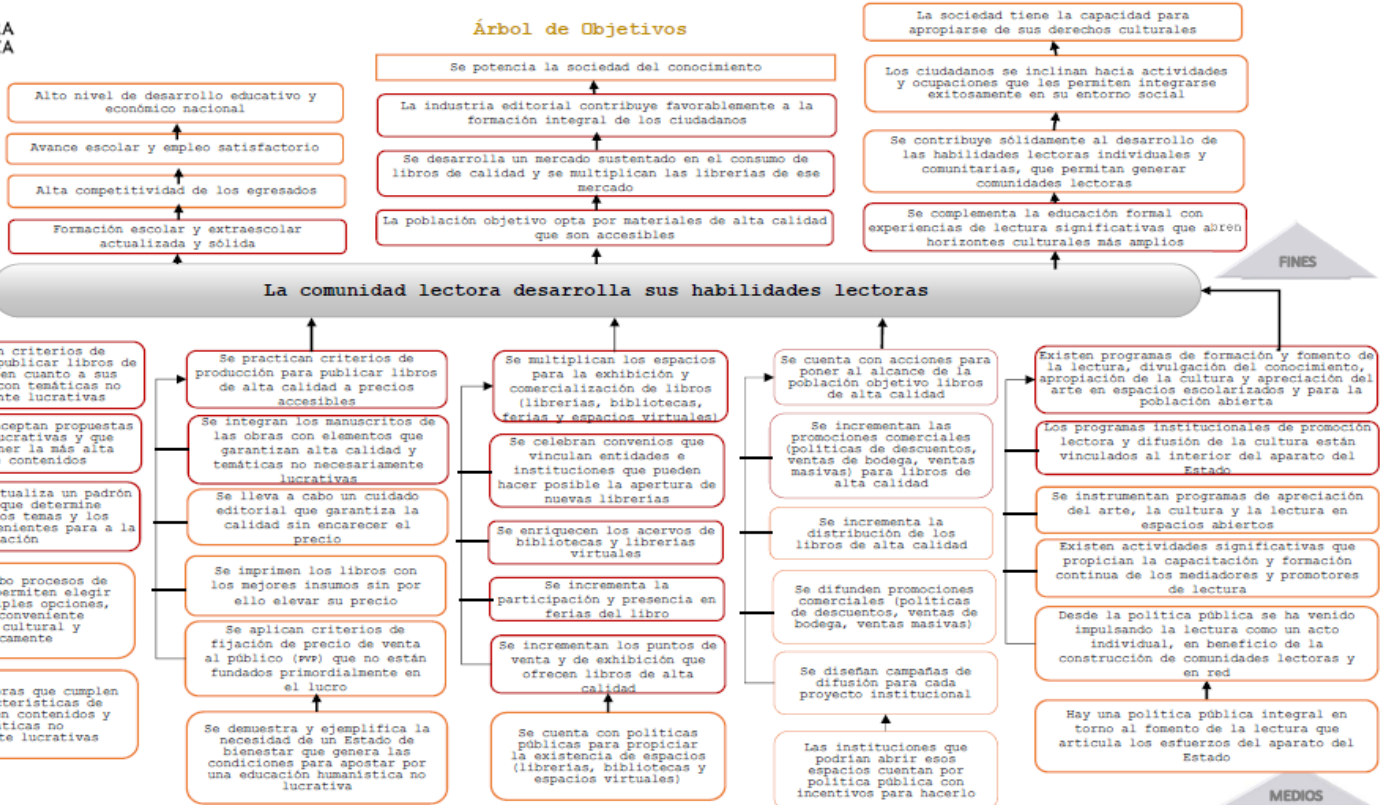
LA
CA

Árbol de Objetivos

Alto nivel de desarrollo educativo y económico nacional

Avance escolar y empleo satisfactorio

Alta competitividad de los egresados

Formación escolar y extraescolar actualizada y sólida

Se potencia la sociedad del conocimiento

La industria editorial contribuye favorablemente a la formación integral de los ciudadanos

Se desarrolla un mercado sustentado en el consumo de libros de calidad y se multiplican las librerías de ese mercado

La población objetivo opta por materiales de alta calidad que son accesibles

La sociedad tiene la capacidad para apropiarse de sus derechos culturales

Los ciudadanos se inclinan hacia actividades y ocupaciones que les permiten integrarse exitosamente en su entorno social

Se contribuye sólidamente al desarrollo de las habilidades lectoras individuales y comunitarias, que permitan generar comunidades lectoras

Se complementa la educación formal con experiencias de lectura significativas que abren horizontes culturales más amplios

FINES

La comunidad lectora desarrolla sus habilidades lectoras

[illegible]n criterios de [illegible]ublicar libros de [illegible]en cuanto a sus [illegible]con temáticas no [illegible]te lucrativas

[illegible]ceptan propuestas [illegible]ucrativas y que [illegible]ner la más alta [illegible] contenidos

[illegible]tualiza un padrón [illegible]que determine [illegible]os temas y los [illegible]enientes para la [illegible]ación

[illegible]bo procesos de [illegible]ermiten elegir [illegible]ples opciones, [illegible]conveniente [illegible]cultural y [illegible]camente

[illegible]eras que cumplen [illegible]terísticas de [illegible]n contenidos y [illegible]ticas no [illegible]te lucrativas

Se practican criterios de producción para publicar libros de alta calidad a precios accesibles

Se integran los manuscritos de las obras con elementos que garantizan alta calidad y temáticas no necesariamente lucrativas

Se lleva a cabo un cuidado editorial que garantiza la calidad sin encarecer el precio

Se imprimen los libros con los mejores insumos sin por ello elevar su precio

Se aplican criterios de fijación de precio de venta al público (PVP) que no están fundados primordialmente en el lucro

Se demuestra y ejemplifica la necesidad de un Estado de bienestar que genera las condiciones para apostar por una educación humanística no lucrativa

Se multiplican los espacios para la exhibición y comercialización de libros (librerías, bibliotecas, ferias y espacios virtuales)

Se celebran convenios que vinculan entidades e instituciones que pueden hacer posible la apertura de nuevas librerías

Se enriquecen los acervos de bibliotecas y librerías virtuales

Se incrementa la participación y presencia en ferias del libro

Se incrementan los puntos de venta y de exhibición que ofrecen libros de alta calidad

Se cuenta con políticas públicas para propiciar la existencia de espacios (librerías, bibliotecas y espacios virtuales)

Se cuenta con acciones para poner al alcance de la población objetivo libros de alta calidad

Se incrementan las promociones comerciales (políticas de descuentos, ventas de bodega, ventas masivas) para libros de alta calidad

Se incrementa la distribución de los libros de alta calidad

Se difunden promociones comerciales (políticas de descuentos, ventas de bodega, ventas masivas)

Se diseñan campañas de difusión para cada proyecto institucional

Las instituciones que podrían abrir esos espacios cuentan por política pública con incentivos para hacerlo

Existen programas de formación y fomento de la lectura, divulgación del conocimiento, apropiación de la cultura y apreciación del arte en espacios escolarizados y para la población abierta

Los programas institucionales de promoción lectora y difusión de la cultura están vinculados al interior del aparato del Estado

Se instrumentan programas de apreciación del arte, la cultura y la lectura en espacios abiertos

Existen actividades significativas que propician la capacitación y formación continua de los mediadores y promotores de lectura

Desde la política pública se ha venido impulsando la lectura como un acto individual, en beneficio de la construcción de comunidades lectoras y en red

Hay una política pública integral en torno al fomento de la lectura que articula los esfuerzos del aparato del Estado

MEDIOS